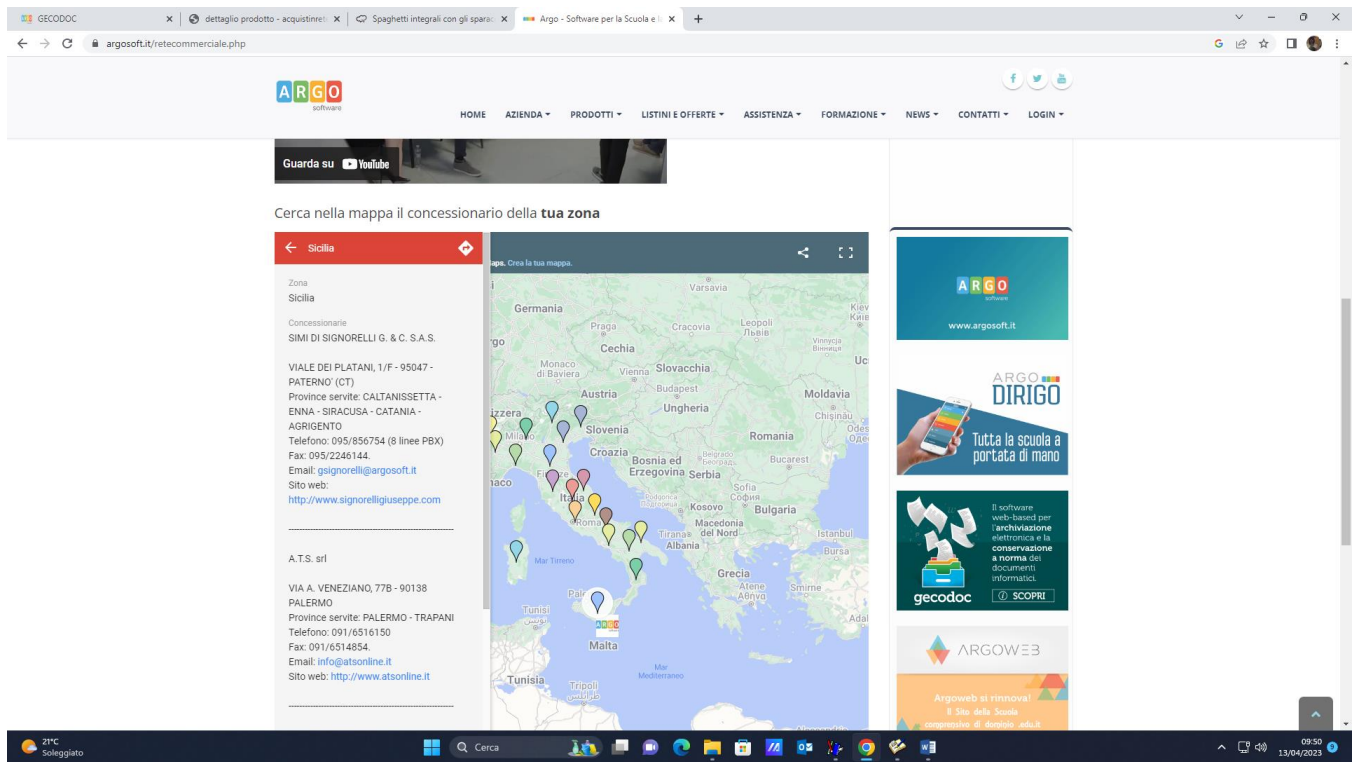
GECODOC × dettaglio prodotto - acquistinret × Spaghetti integrali con gli sparac × Argo - Software per la Scuola e l × +

argosoft.it/retecommerciale.php

ARGO software

HOME AZIENDA PRODOTTI LISTINI E OFFERTE ASSISTENZA FORMAZIONE NEWS CONTATTI LOGIN

Guarda su YouTube

Cerca nella mappa il concessionario della **tua zona**

Sicilia

Zona
Sicilia

Concessionario
SIMI DI SIGNORELLI G. & C. S.A.S.

VIALE DEI PLATANI, 1/F - 95047 - PATERNO' (CT)
Province servite: CALTANISSETTA - ENNA - SIRACUSA - CATANIA - AGRIGENTO
Telefono: 095/856754 (8 linee PBX)
Fax: 095/2246144.
Email: gsignorelli@argosoft.it
Sito web: http://www.signorelligiuseppe.com

A.T.S. srl

VIA A. VENEZIANO, 77B - 90138 PALERMO
Province servite: PALERMO - TRAPANI
Telefono: 091/6516150
Fax: 091/6514854.
Email: info@atsonline.it
Sito web: http://www.atsonline.it

aps. Crea la tua mappa.

Varsavia Germania Praga Cracovia Leopoli Львів Vinnycja Вінниця Kiev Київ Monaco di Baviera Vienna Cechia Slovacchia Budapest Austria Ungheria Moldavia Chişinău Slovenia Croazia Romania Odes Bosnia ed Erzegovina Belgrado Београд Bucarest Serbia Sofia София Bulgaria Kosovo Macedonia del Nord Tirana Albania Istanbul Bursa Italia Roma Mar Tirreno Grecia Atene Αθήνα Smirne Tunisi تونس Malta Mar Mediterraneo Tunisia Tripoli طرابلس Adal

ARGO software www.argosoft.it

ARGO DIRIGO Tutta la scuola a portata di mano

Il software web-based per l'archiviazione elettronica e la conservazione a norma dei documenti informatici. gecodoc SCOPRI

ARGOWEB
Argoweb si rinnova! Il Sito della Scuola comprensivo di dominio .edu.it

21°C Soleggiato Cerca 09:50 13/04/2023